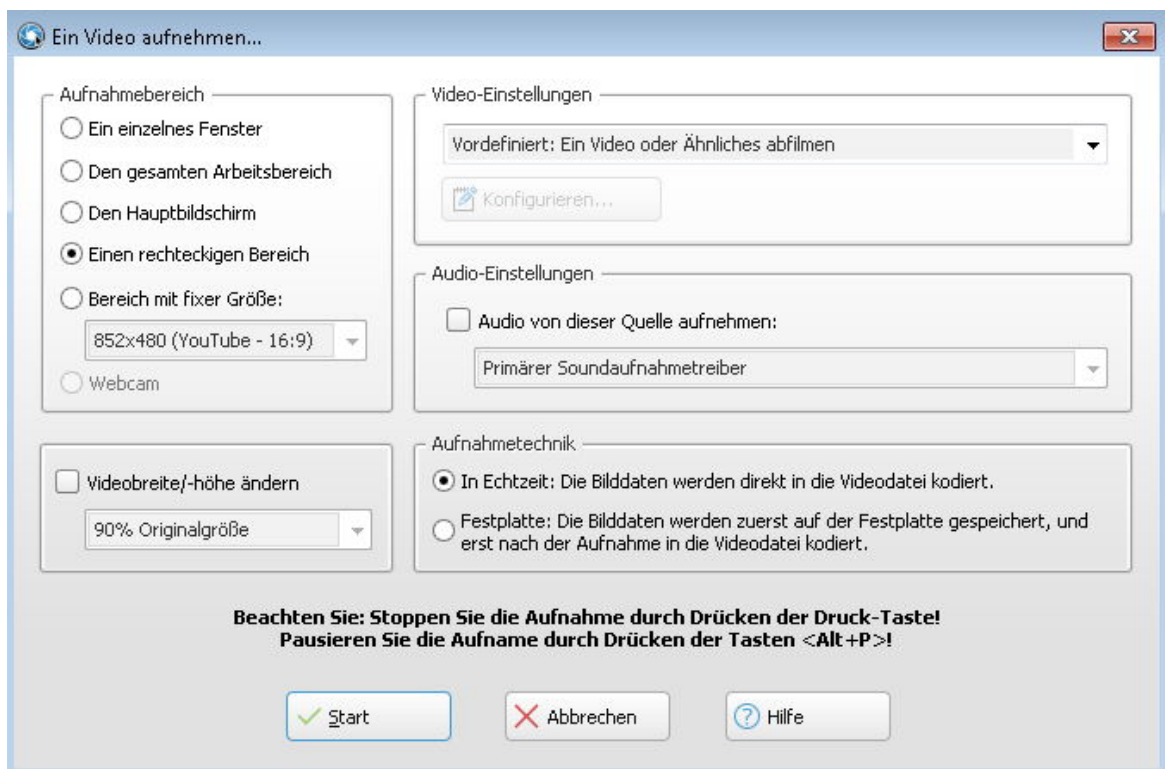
Ein Video aufnehmen...

Aufnahmebereich
Ein einzelnes Fenster
Den gesamten Arbeitsbereich
Den Hauptbildschirm
Einen rechteckigen Bereich
Bereich mit fixer Größe:
852x480 (YouTube - 16:9)
Webcam

Video-Einstellungen
Vordefiniert: Ein Video oder Ähnliches abfilmen
Konfigurieren...

Audio-Einstellungen
Audio von dieser Quelle aufnehmen:
Primärer Soundaufnahmetreiber

Videobreite/-höhe ändern
90% Originalgröße

Aufnahmetechnik
In Echtzeit: Die Bilddaten werden direkt in die Videodatei kodiert.
Festplatte: Die Bilddaten werden zuerst auf der Festplatte gespeichert, und erst nach der Aufnahme in die Videodatei kodiert.

Beachten Sie: Stoppen Sie die Aufnahme durch Drücken der Druck-Taste!
Pausieren Sie die Aufname durch Drücken der Tasten <Alt+P>!

Start
Abbrechen
Hilfe